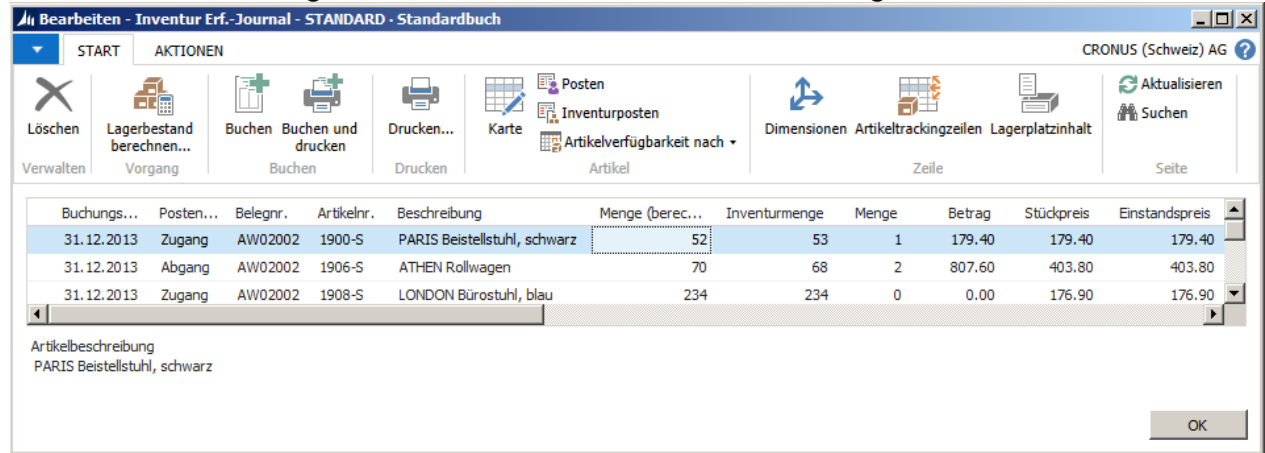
Bearbeiten - Inventur Erf.-Journal - STANDARD - Standardbuch

START AKTIONEN CRONUS (Schweiz) AG

Löschen
Verwalten

Lagerbestand berechnen...
Vorgang

Buchen Buchen und drucken
Buchen

Drucken...
Drucken

Karte Posten Inventurposten Artikelverfügbarkeit nach
Artikel

Dimensionen Artikeltrackingzeilen Lagerplatzinhalt
Zeile

Aktualisieren Suchen
Seite

| Buchungs... | Posten... | Belegnr. | Artikelnr. | Beschreibung | Menge (berec... | Inventurmenge | Menge | Betrag | Stückpreis | Einstandspreis |
|---|---|---|---|---|---|---|---|---|---|---|
| 31.12.2013 | Zugang | AW02002 | 1900-S | PARIS Beistellstuhl, schwarz | 52 | 53 | 1 | 179.40 | 179.40 | 179.40 |
| 31.12.2013 | Abgang | AW02002 | 1906-S | ATHEN Rollwagen | 70 | 68 | 2 | 807.60 | 403.80 | 403.80 |
| 31.12.2013 | Zugang | AW02002 | 1908-S | LONDON Bürostuhl, blau | 234 | 234 | 0 | 0.00 | 176.90 | 176.90 |

Artikelbeschreibung
PARIS Beistellstuhl, schwarz

OK